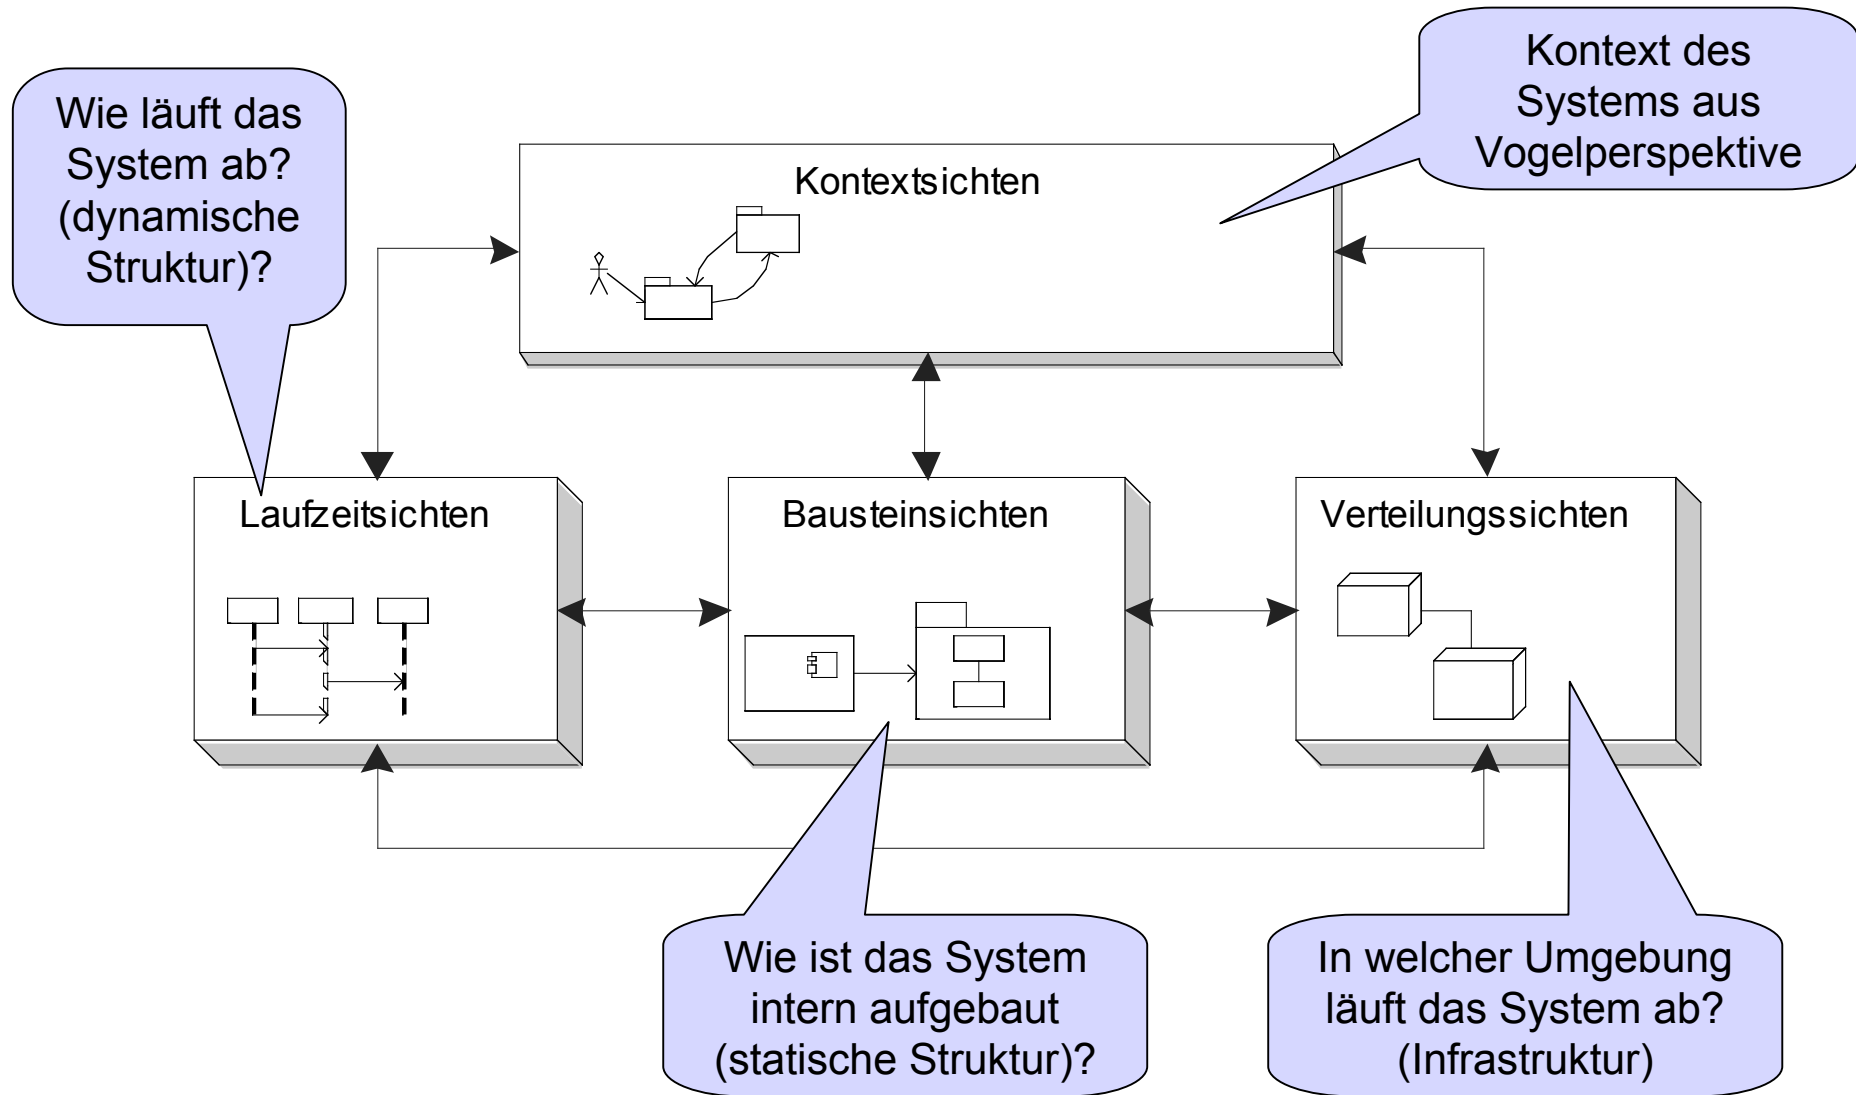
Wie läuft das System ab? (dynamische Struktur)?

Kontext des Systems aus Vogelperspektive

Kontextsichten

Laufzeitsichten

Bausteinsichten

Verteilungssichten

Wie ist das System intern aufgebaut (statische Struktur)?

In welcher Umgebung läuft das System ab? (Infrastruktur)